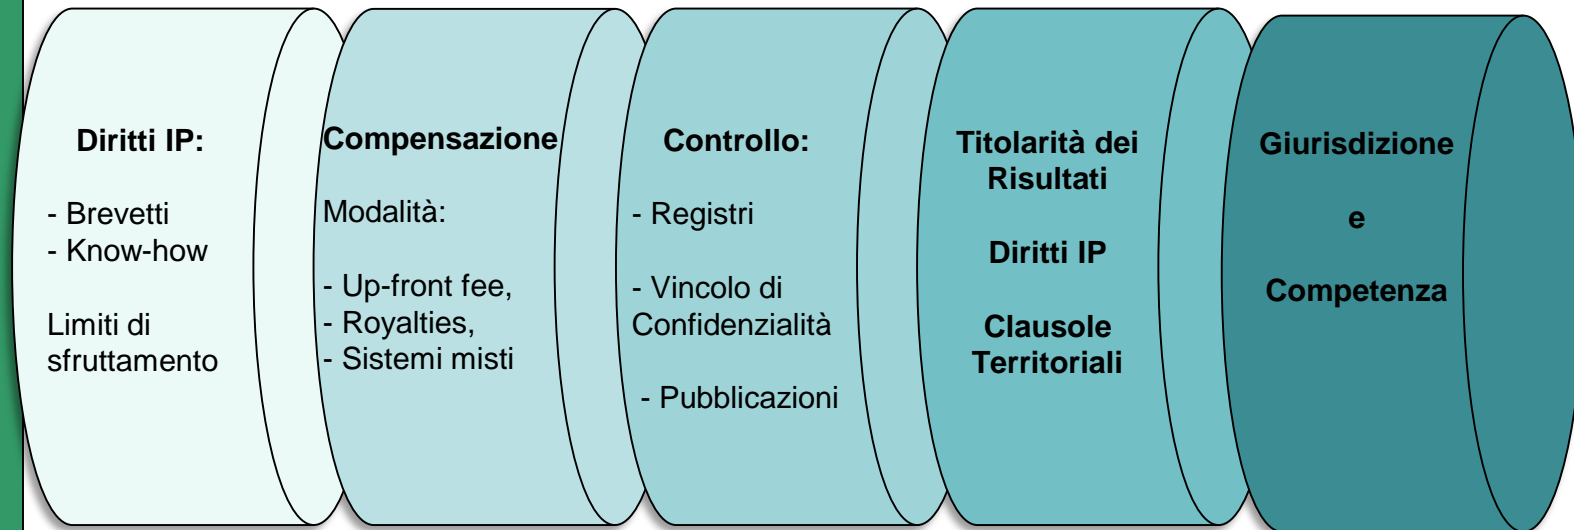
Diritti IP:

- Brevetti
- Know-how

Limiti di sfruttamento

Compensazione

Modalità:

- Up-front fee,
- Royalties,
- Sistemi misti

Controllo:

- Registri

- Vincolo di Confidenzialità

- Pubblicazioni

Titolarità dei Risultati

Diritti IP

Clausole Territoriali

Giurisdizione

e

Competenza